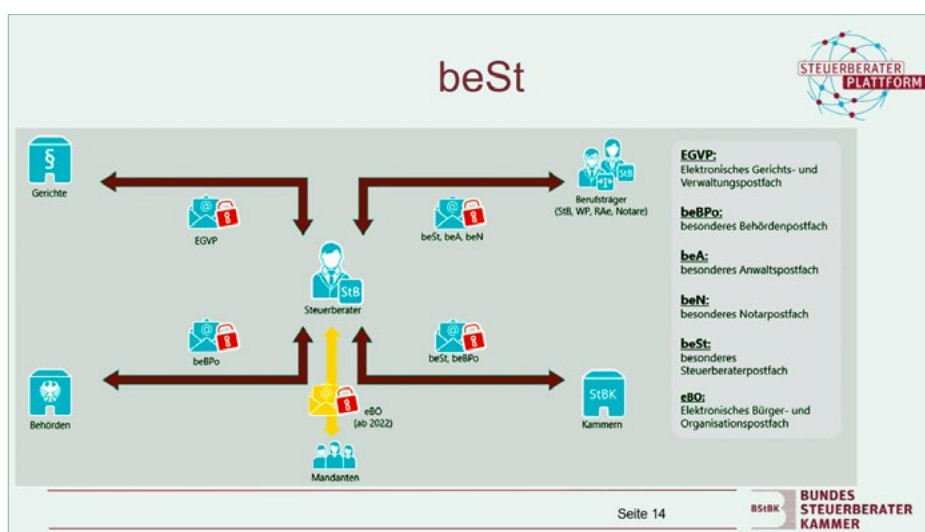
beSt

STEUERBERATER PLATTFORM

§

Gerichte

EGVP

Berufsträger (StB, WP, RAe, Notare)

StB

beSt, beA, beN

StB

Steuerberater

beBPo

beSt, beBPo

eBO (ab 2022)

Behörden

StBK

Kammern

Mandanten

**EGVP:**
Elektronisches Gerichts- und Verwaltungspostfach

**beBPo:**
besonderes Behördenpostfach

**beA:**
besonderes Anwaltspostfach

**beN:**
besonderes Notarpostfach

**beSt:**
besonderes Steuerberaterpostfach

**eBO:**
Elektronisches Bürger- und Organisationspostfach

Seite 14

BStBK BUNDES STEUERBERATER KAMMER